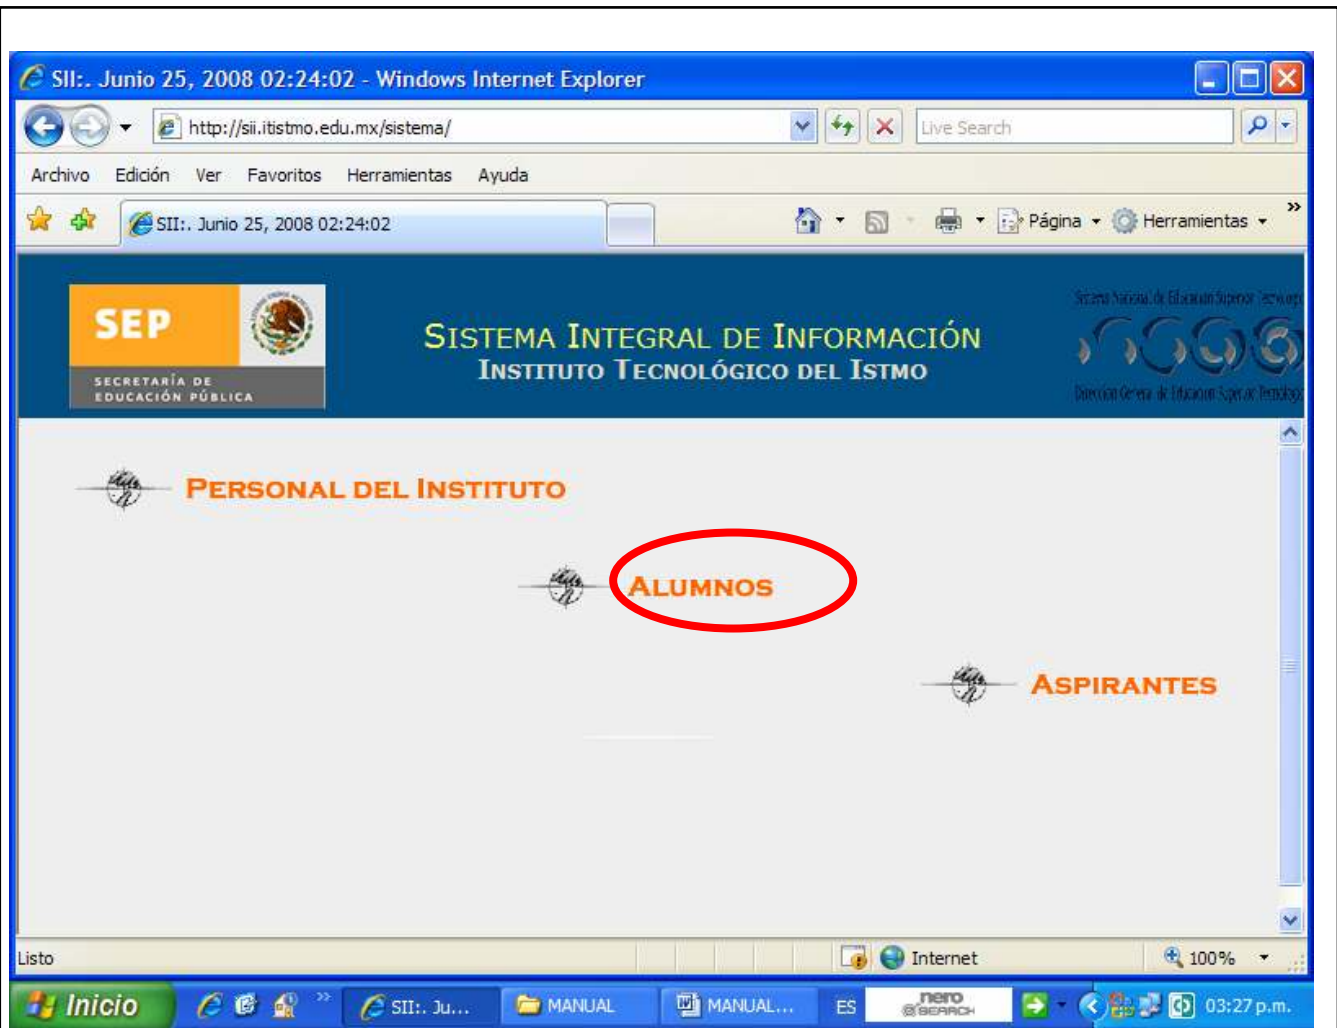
SII:. Junio 25, 2008 02:24:02 - Windows Internet Explorer

http://sii.itistmo.edu.mx/sistema/

Live Search

Archivo Edición Ver Favoritos Herramientas Ayuda

SII:. Junio 25, 2008 02:24:02

Página Herramientas

SEP
SECRETARÍA DE EDUCACIÓN PÚBLICA

SISTEMA INTEGRAL DE INFORMACIÓN
INSTITUTO TECNOLÓGICO DEL ISTMO

Sistema Nacional de Educación Superior Tecnológica
Dirección General de Educación Superior Tecnológica

PERSONAL DEL INSTITUTO

ALUMNOS

ASPIRANTES

Listo

Internet

100%

Inicio

SII:. Ju...

MANUAL

MANUAL...

ES

nero SEARCH

03:27 p.m.